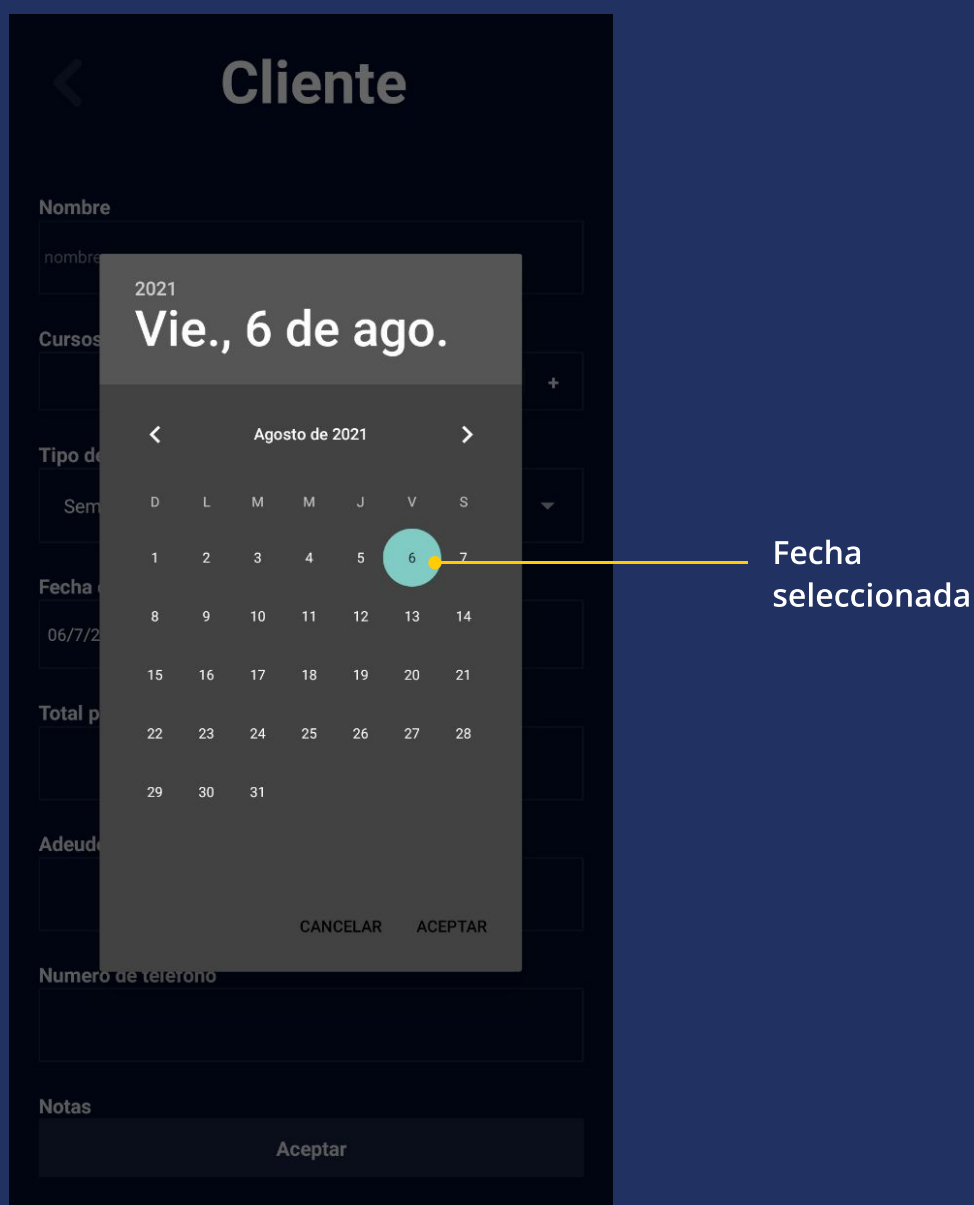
Cliente

Nombre

nombre

Cursos

+

Tipo de

Sem

Fecha

06/7/2

Total p

Adeud

Numero de telefono

Notas

Aceptar

2021

Vie., 6 de ago.

Agosto de 2021

| D | L | M | M | J | V | S |
|---|---|---|---|---|---|---|
| 1 | 2 | 3 | 4 | 5 | 6 | 7 |
| 8 | 9 | 10 | 11 | 12 | 13 | 14 |
| 15 | 16 | 17 | 18 | 19 | 20 | 21 |
| 22 | 23 | 24 | 25 | 26 | 27 | 28 |
| 29 | 30 | 31 | | | | |

CANCELAR ACEPTAR

Fecha seleccionada